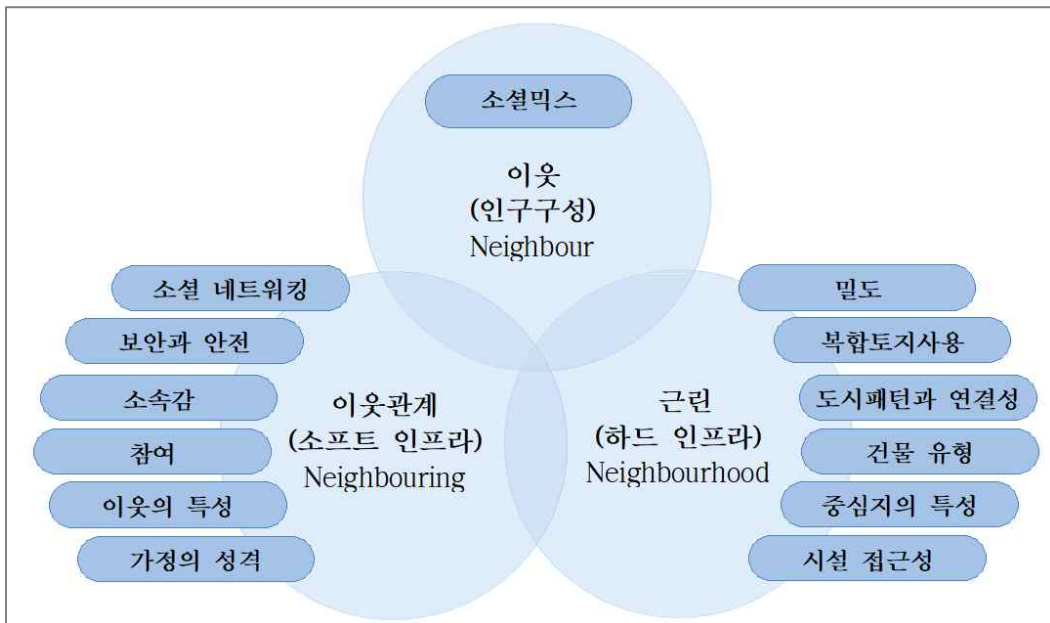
소셜믹스

이웃
(인구구성)
Neighbour

소셜 네트워킹

보안과 안전

소속감

참여

이웃의 특성

가정의 성격

이웃관계
(소프트 인프라)
Neighbouring

근린
(하드 인프라)
Neighbourhood

밀도

복합토지사용

도시패턴과 연결성

건물 유형

중심지의 특성

시설 접근성